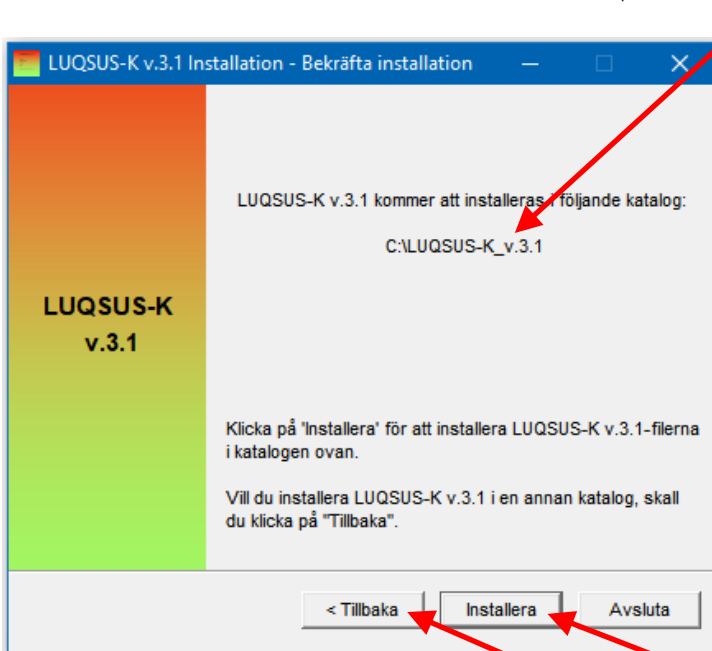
LUQSUS-K v.3.1 Installation - Bekräfta installation

LUQSUS-K v.3.1

LUQSUS-K v.3.1 kommer att installeras i följande katalog:

C:\LUQSUS-K_v.3.1

Klicka på 'Installera' för att installera LUQSUS-K v.3.1-filerna i katalogen ovan.

Vill du installera LUQSUS-K v.3.1 i en annan katalog, skall du klicka på "Tillbaka".

< Tillbaka
Installera
Avsluta